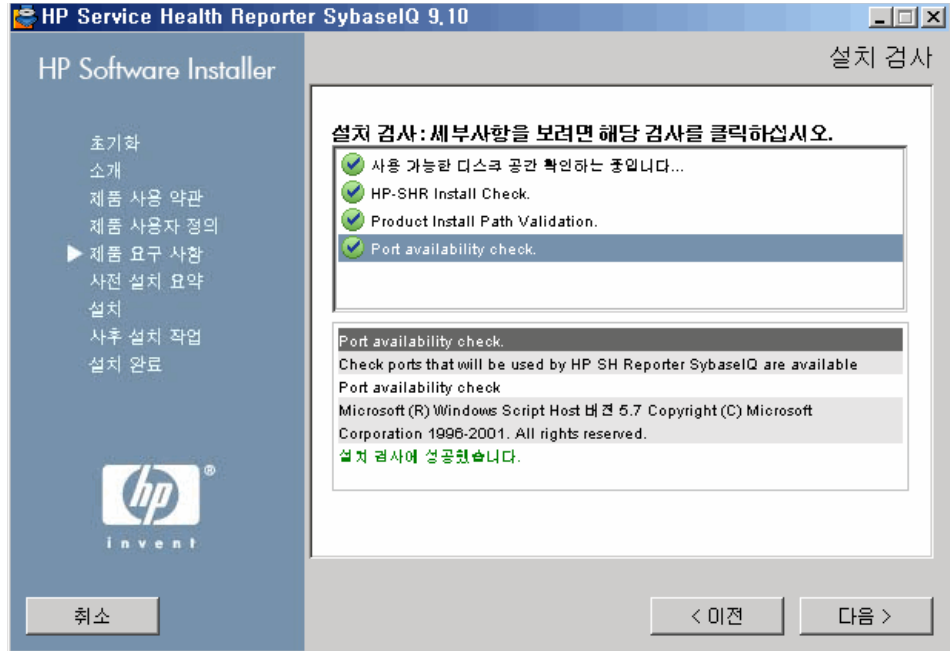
HP Service Health Reporter SybaseIQ 9.10

HP Software Installer

설치 검사

초기화
소개
제품 사용 약관
제품 사용자 정의
제품 요구 사항
사전 설치 요약
설치
사후 설치 작업
설치 완료

설치 검사: 세부사항을 보려면 해당 검사를 클릭하십시오.

사용 가능한 디스크 공간 확인하는 중입니다...
HP-SHR Install Check.
Product Install Path Validation.
Port availability check.

Port availability check.
Check ports that will be used by HP SH Reporter SybaseIQ are available
Port availability check
Microsoft (R) Windows Script Host 버전 5.7 Copyright (C) Microsoft Corporation 1996-2001. All rights reserved.
설치 검사에 성공했습니다.

hp
invent

취소

< 이전

다음 >